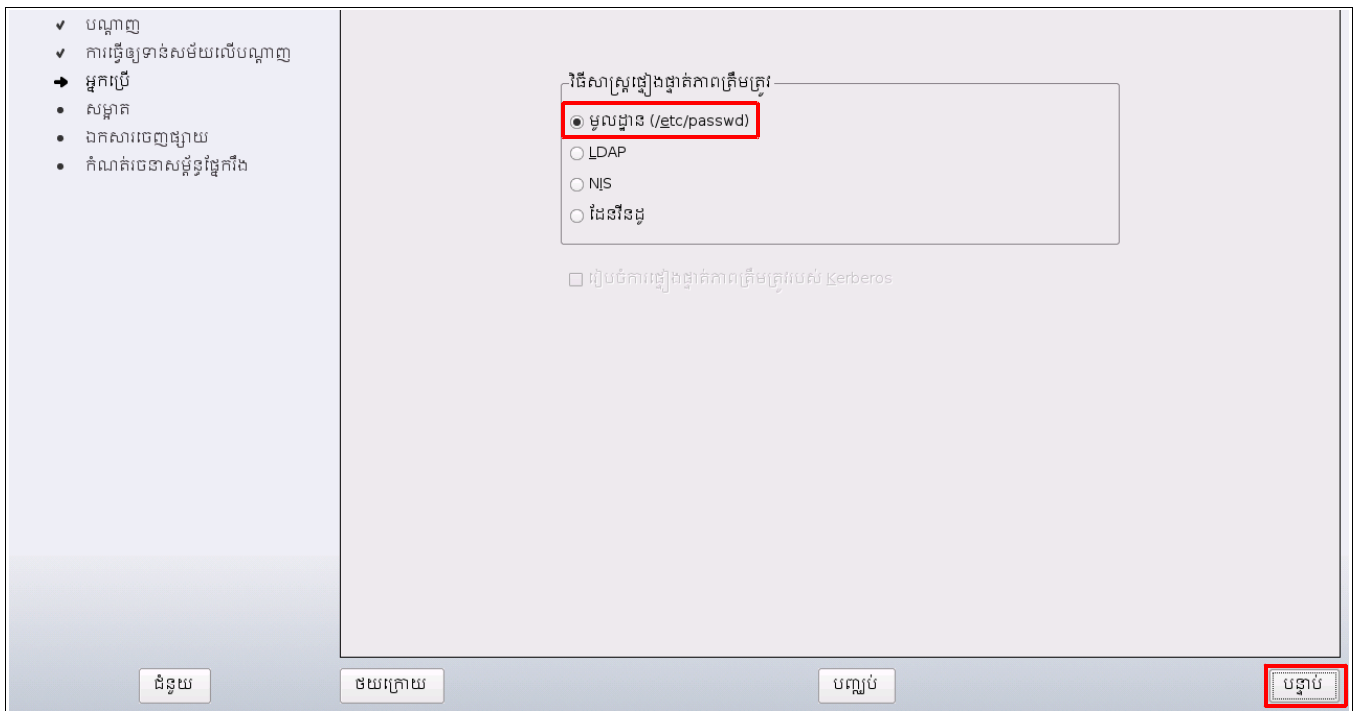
✔ បណ្ដាញ
✔ ការធ្វើឲ្យទាន់សម័យលើបណ្ដាញ
➜ អ្នកប្រើ
• សម្អាត
• ឯកសារចេញផ្សាយ
• កំណត់រចនាសម្ព័ន្ធផ្នែករឹង

វិធីសាស្ត្រផ្ទៀងផ្ទាត់ភាពត្រឹមត្រូវ
មូលដ្ឋាន (/etc/passwd)
LDAP
NIS
ដែនវីនដូ

រៀបចំការផ្ទៀងផ្ទាត់ភាពត្រឹមត្រូវរបស់ Kerberos

ជំនួយ
ថយក្រោយ
បញ្ឈប់
បន្ទាប់